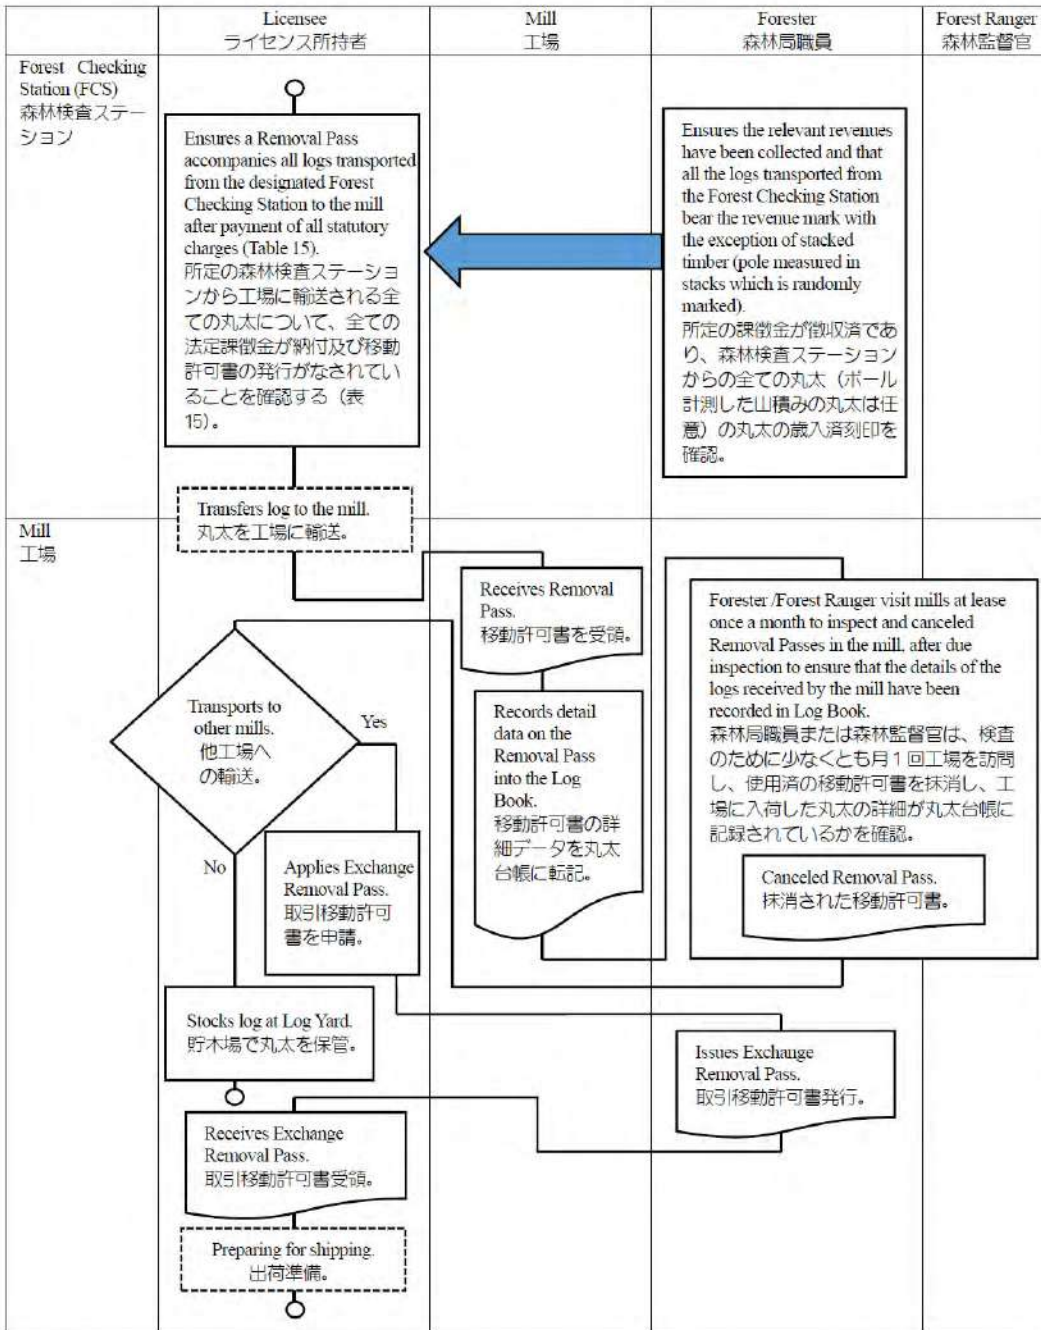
| | Licensee ライセンス所持者 | Mill 工場 | Forester 森林局職員 | Forest Ranger 森林監督官 |
|---|---|---|---|---|

Forest Checking Station (FCS) 森林検査ステーション

Ensures a Removal Pass accompanies all logs transported from the designated Forest Checking Station to the mill after payment of all statutory charges (Table 15). 所定の森林検査ステーションから工場に輸送される全ての丸太について、全ての法定課徴金が納付及び移動許可書の発行がなされていることを確認する（表15）。

Ensures the relevant revenues have been collected and that all the logs transported from the Forest Checking Station bear the revenue mark with the exception of stacked timber (pole measured in stacks which is randomly marked). 所定の課徴金が徴収済であり、森林検査ステーションからの全ての丸太（ポール計測した山積みの丸太は任意）の丸太の歳入済刻印を確認。

Transfers log to the mill. 丸太を工場に輸送。

Mill 工場

Receives Removal Pass. 移動許可書を受領。

Forester /Forest Ranger visit mills at lease once a month to inspect and canceled Removal Passes in the mill, after due inspection to ensure that the details of the logs received by the mill have been recorded in Log Book. 森林局職員または森林監督官は、検査のために少なくとも月１回工場を訪問し、使用済の移動許可書を抹消し、工場に入荷した丸太の詳細が丸太台帳に記録されているかを確認。

Transports to other mills. 他工場への輸送。

Yes

No

Records detail data on the Removal Pass into the Log Book. 移動許可書の詳細データを丸太台帳に転記。

Applies Exchange Removal Pass. 取引移動許可書を申請。

Canceled Removal Pass. 抹消された移動許可書。

Stocks log at Log Yard. 貯木場で丸太を保管。

Issues Exchange Removal Pass. 取引移動許可書発行。

Receives Exchange Removal Pass. 取引移動許可書受領。

Preparing for shipping. 出荷準備。